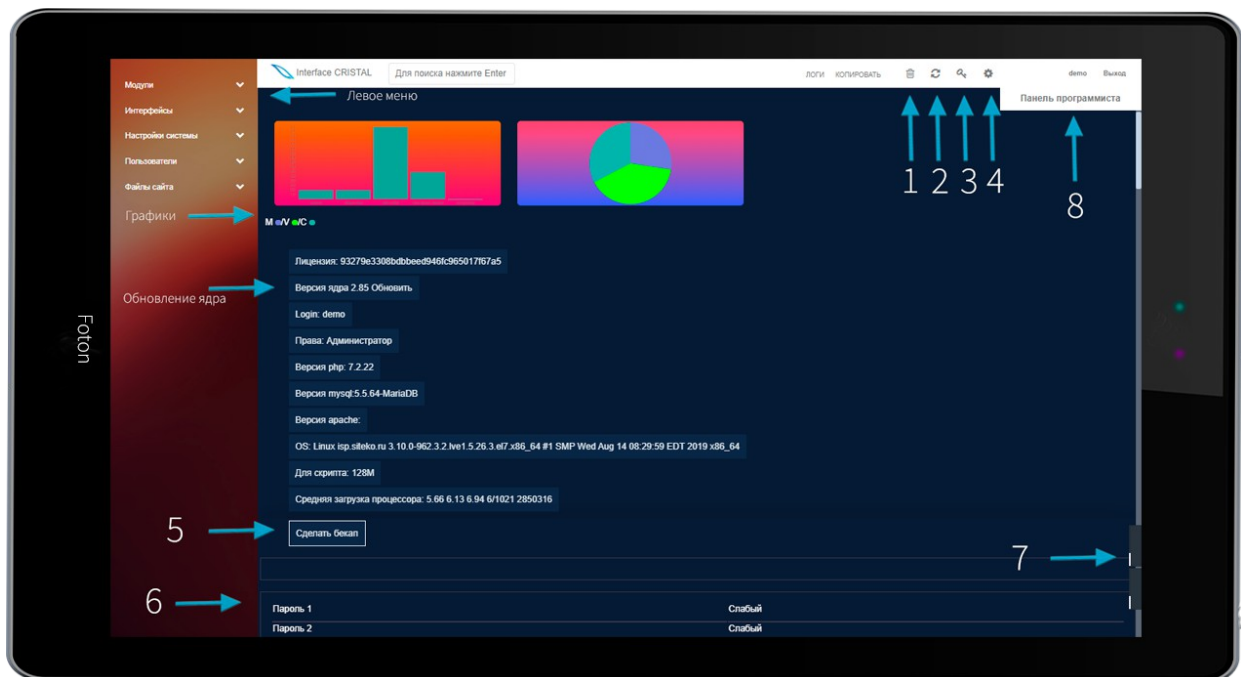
Модули
Интерфейсы
Настройки системы
Пользователи
Файлы сайта

Interface CRISTAL
Для поиска нажмите Enter
ЛОГИ КОПИРОВАТЬ
demo Выход
Панель программиста

Левое меню
1 2 3 4
8
Графики
M /V /C
Обновление ядра

Лицензия: 93279e3308bdbbeed946fc965017f67a5
Версия ядра 2.85 Обновить
Login: demo
Права: Администратор
Версия php: 7.2.22
Версия mysql:5.5.64-MariaDB
Версия apache:
OS: Linux isp.siteko.ru 3.10.0-962.3.2.lve1.5.26.3.el7.x86_64 #1 SMP Wed Aug 14 08:29:59 EDT 2019 x86_64
Для скрипта: 128M
Средняя загрузка процессора: 5.66 6.13 6.94 6/1021 2850316

5
Сделать бекап
7
6

| Пароль 1 | Слабый |
|---|---|
| Пароль 2 | Слабый |

Foton